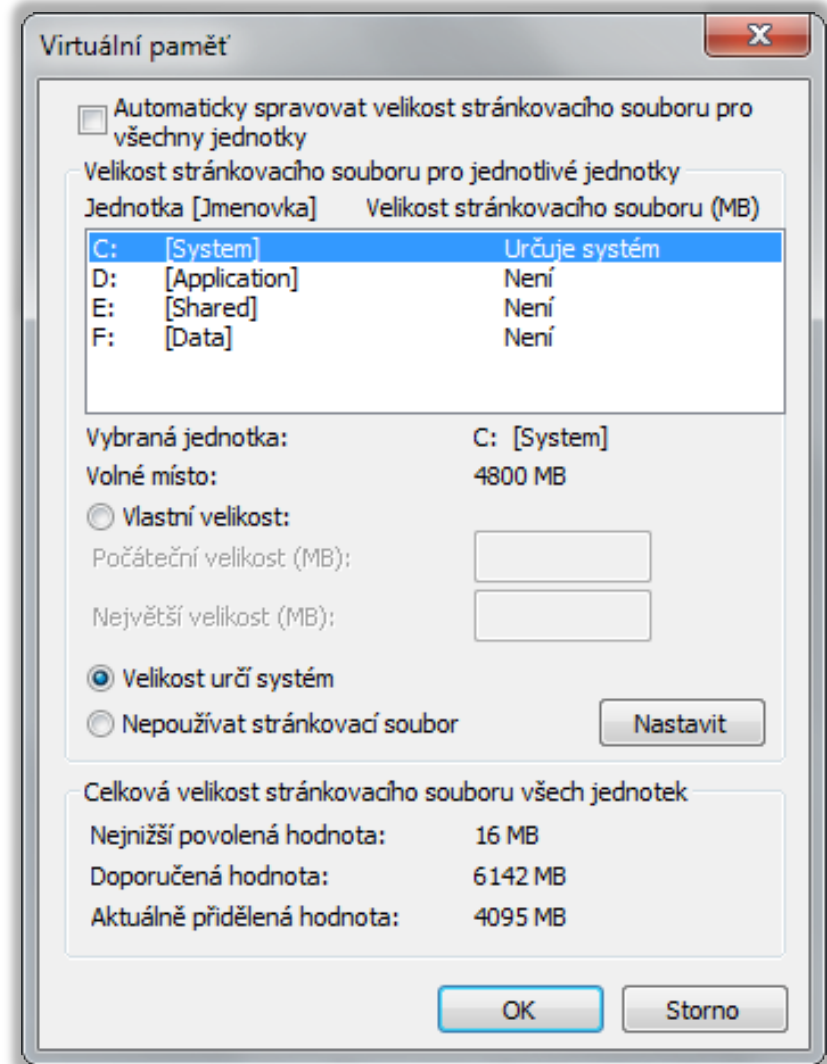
Virtuální paměť

X

Automaticky spravovat velikost stránkovacího souboru pro všechny jednotky

Velikost stránkovacího souboru pro jednotlivé jednotky

| Jednotka [Jmenovka] | | Velikost stránkovacího souboru (MB) |
|---|---|---|
| C: | [System] | Určuje systém |
| D: | [Application] | Není |
| E: | [Shared] | Není |
| F: | [Data] | Není |

Vybraná jednotka: C: [System]

Volné místo: 4800 MB

Vlastní velikost:

Počáteční velikost (MB):

Největší velikost (MB):

Velikost určí systém

Nepoužívat stránkovací soubor

Nastavit

Celková velikost stránkovacího souboru všech jednotek

Nejnižší povolená hodnota: 16 MB

Doporučená hodnota: 6142 MB

Aktuálně přidělená hodnota: 4095 MB

OK

Storno